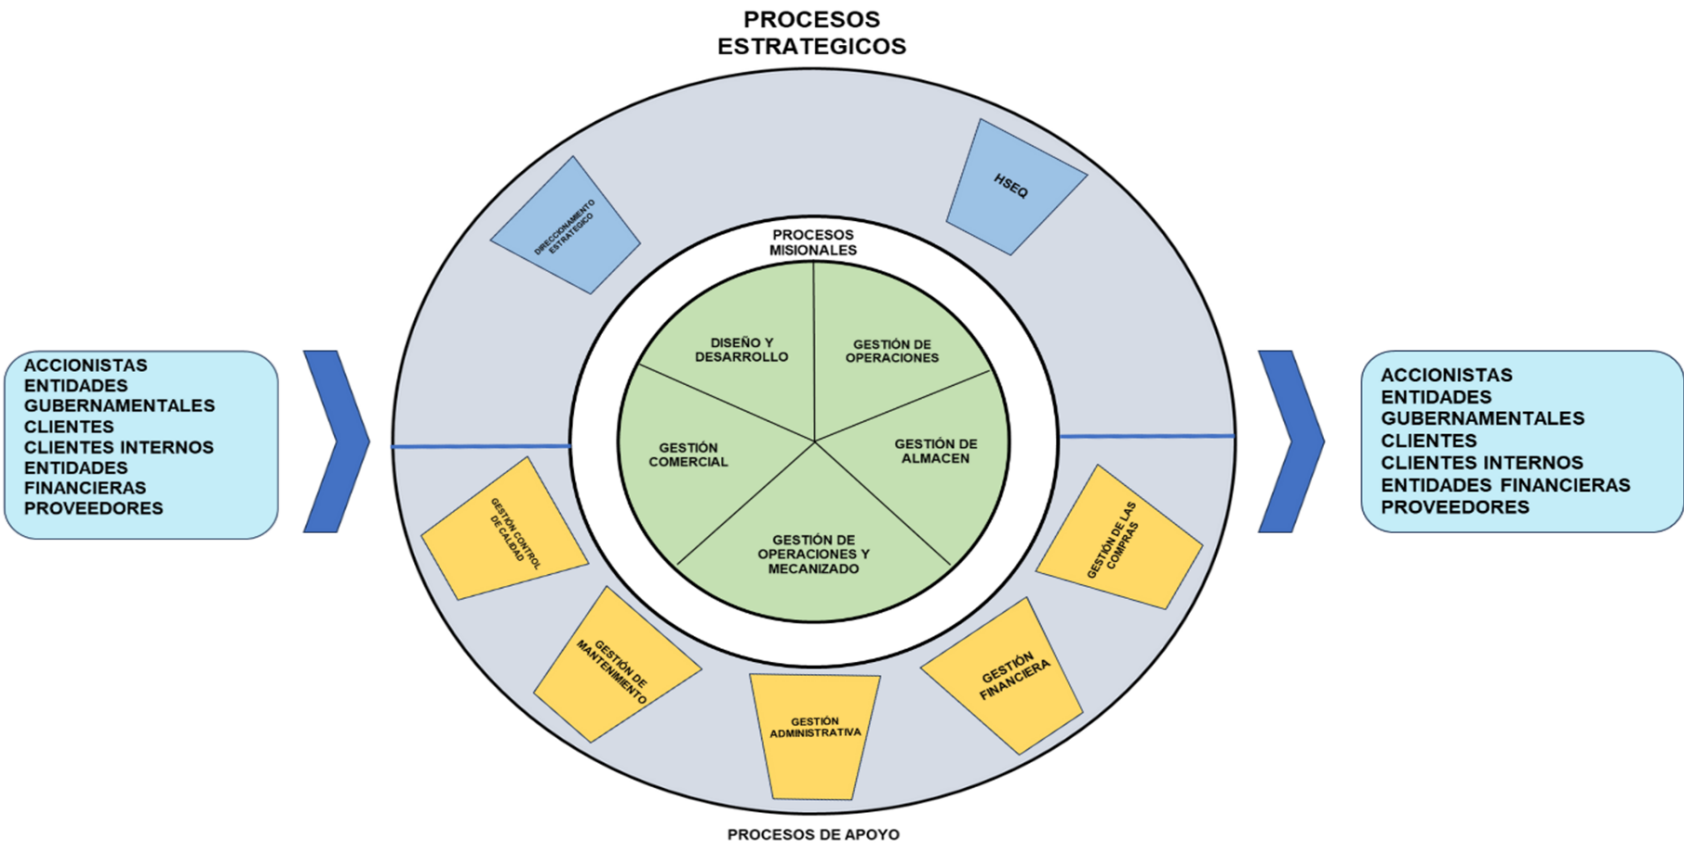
PROCESOS ESTRATEGICOS

ACCIONISTAS
ENTIDADES GUBERNAMENTALES
CLIENTES
CLIENTES INTERNOS
ENTIDADES FINANCIERAS
PROVEEDORES

DIRECCIONAMIENTO ESTRATEGICO

HSEQ

PROCESOS MISIONALES

DISEÑO Y DESARROLLO

GESTIÓN DE OPERACIONES

GESTIÓN COMERCIAL

GESTIÓN DE ALMACEN

GESTIÓN DE OPERACIONES Y MECANIZADO

GESTIÓN CONTROL DE CALIDAD

GESTIÓN DE MANTENIMIENTO

GESTIÓN ADMINISTRATIVA

GESTIÓN FINANCIERA

GESTIÓN DE LAS COMPRAS

ACCIONISTAS
ENTIDADES GUBERNAMENTALES
CLIENTES
CLIENTES INTERNOS
ENTIDADES FINANCIERAS
PROVEEDORES

PROCESOS DE APOYO